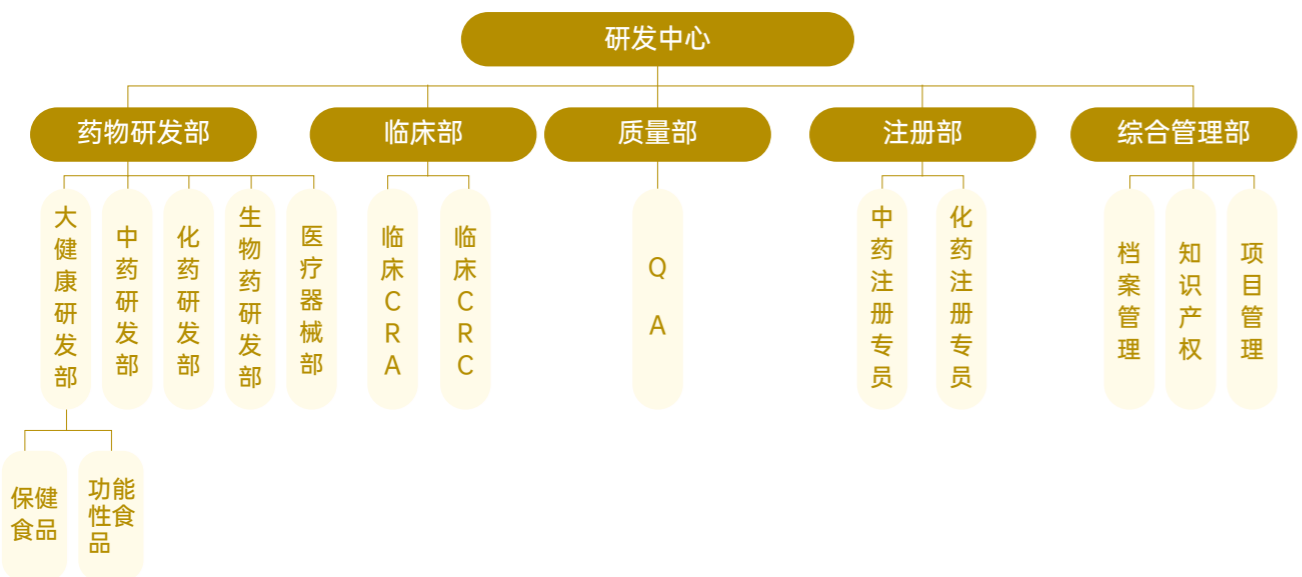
研发中心

药物研发部

大健康研发部

保健食品

功能性食品

中药研发部

化药研发部

生物药研发部

医疗器械部

临床部

临床CRA

临床CRC

质量部

QA

注册部

中药注册专员

化药注册专员

综合管理部

档案管理

知识产权

项目管理